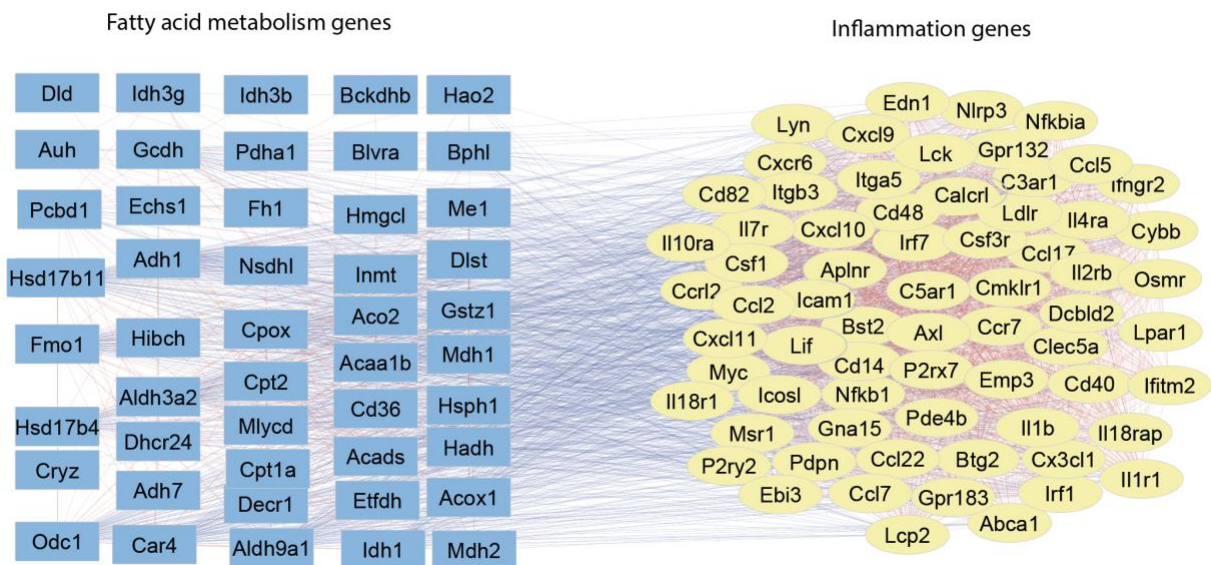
Fatty acid metabolism genes

Inflammation genes

Dld
Auh
Pcbd1
Hsd17b11
Fmo1
Hsd17b4
Cryz
Odc1

Idh3g
Gcdh
Echs1
Adh1
Hibch
Aldh3a2
Dhcr24
Adh7
Car4

Idh3b
Pdha1
Fh1
Nsdhl
Cpox
Cpt2
Mlycd
Cpt1a
Decr1
Aldh9a1

Bckdhb
Blvra
Hmgcl
Inmt
Aco2
Acaa1b
Cd36
Acads
Etfdh
Idh1

Hao2
Bphl
Me1
Dlst
Gstz1
Mdh1
Hsph1
Hadh
Acox1
Mdh2

Edn1
Nlrp3
Nfkbia
Lyn
Cxcl9
Lck
Gpr132
Ccl5
Cxcr6
Ifngr2
Cd82
Itgb3
Itga5
Calcrl
C3ar1
Cd48
Ldlr
Il4ra
Cybb
Il7r
Cxcl10
Il10ra
Irf7
Csf3r
Ccl17
Csf1
Aplnr
Il2rb
Osmr
Ccrl2
Ccl2
Icam1
C5ar1
Cmklr1
Dcbld2
Bst2
Axl
Ccr7
Lpar1
Cxcl11
Lif
Clec5a
Cd14
P2rx7
Myc
Emp3
Cd40
Ifitm2
Il18r1
Icosl
Nfkb1
Pde4b
Il1b
Il18rap
Msr1
Gna15
P2ry2
Pdpn
Ccl22
Btg2
Cx3cl1
Il1r1
Ebi3
Ccl7
Gpr183
Irf1
Abca1
Lcp2